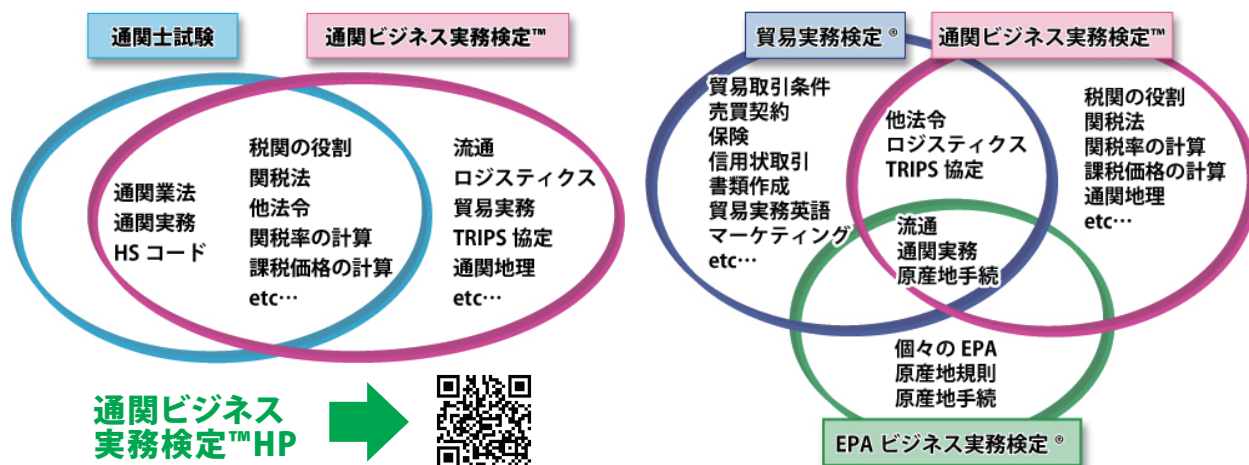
通関士試験

通関ビジネス実務検定™

通関業法
通関実務
HS コード

税関の役割
関税法
他法令
関税率の計算
課税価格の計算
etc…

流通
ロジスティクス
貿易実務
TRIPS 協定
通関地理
etc…

通関ビジネス実務検定™HP

貿易実務検定®

通関ビジネス実務検定™

貿易取引条件
売買契約
保険
信用状取引
書類作成
貿易実務英語
マーケティング
etc…

他法令
ロジスティクス
TRIPS 協定

税関の役割
関税法
関税率の計算
課税価格の計算
通関地理
etc…

流通
通関実務
原産地手続

個々の EPA
原産地規則
原産地手続

EPA ビジネス実務検定®